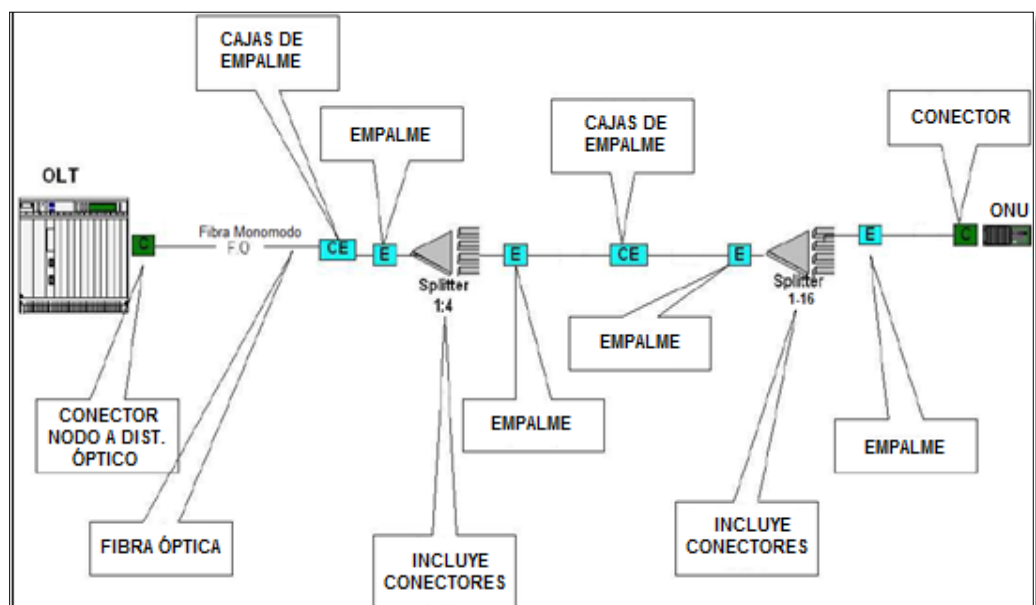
CAJAS DE EMPALME

EMPALME

CAJAS DE EMPALME

CONECTOR

OLT

C

Fibra Monomodo
F.O

CE

E

Splitter
1:4

E

CE

E

Splitter
1-16

E

C

ONU

EMPALME

CONECTOR NODO A DIST. ÓPTICO

EMPALME

EMPALME

FIBRA ÓPTICA

INCLUYE CONECTORES

INCLUYE CONECTORES